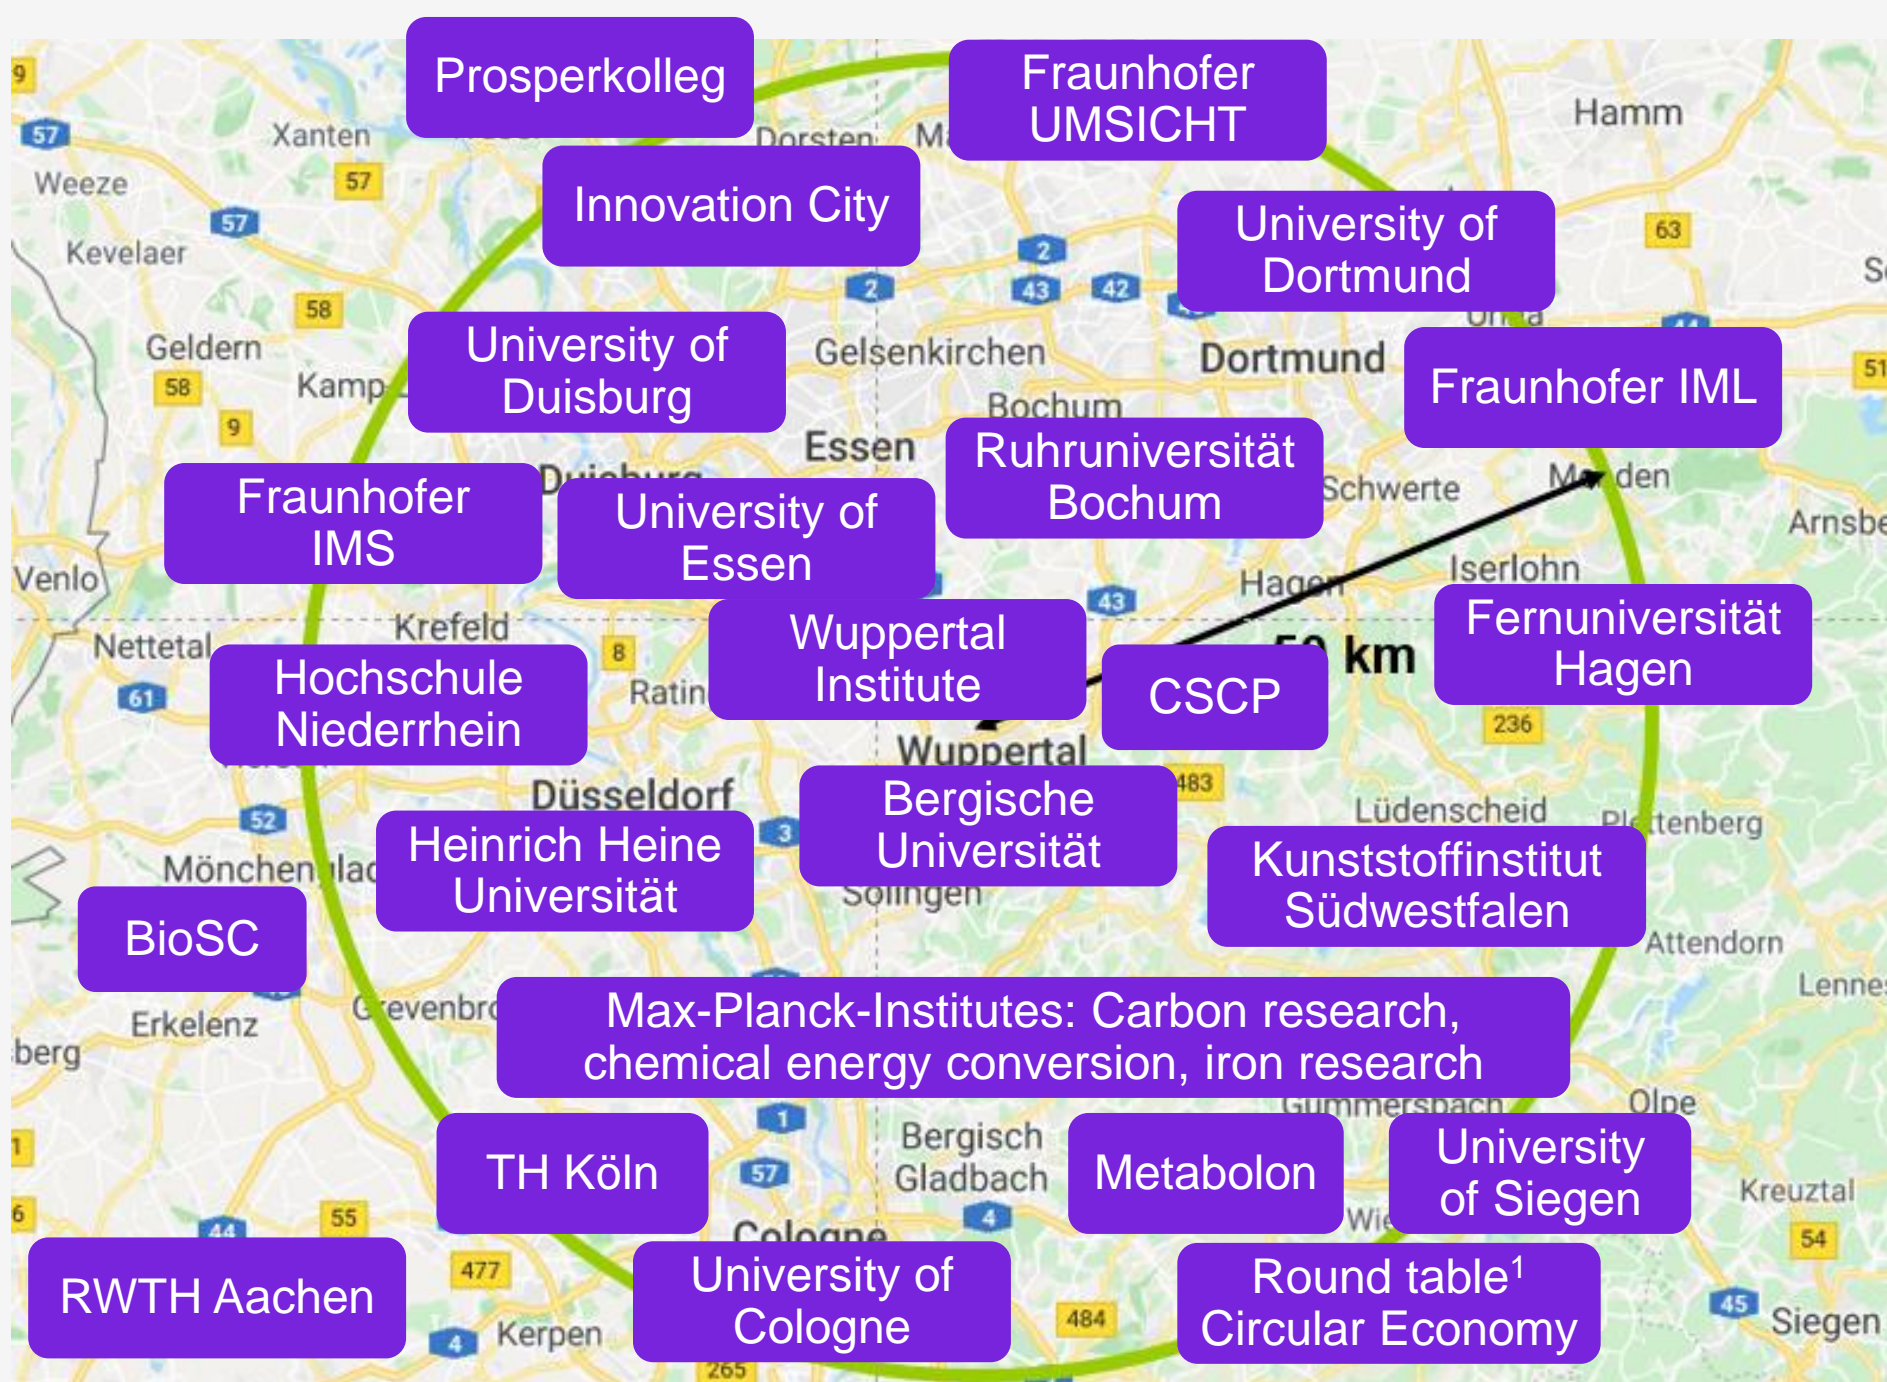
Prosperkolleg

Fraunhofer UMSICHT

Innovation City

University of Dortmund

University of Duisburg

Fraunhofer IML

Ruhruniversität Bochum

Fraunhofer IMS

University of Essen

Wuppertal Institute

CSCP

Fernuniversität Hagen

Hochschule Niederrhein

Bergische Universität

Heinrich Heine Universität

Kunststoffinstitut Südwestfalen

BioSC

Max-Planck-Institutes: Carbon research, chemical energy conversion, iron research

TH Köln

Metabolon

University of Siegen

RWTH Aachen

University of Cologne

Round table$^1$ Circular Economy

50 km

Xanten
Weeze
Kevelaer
Geldern
Kamp
Venlo
Nettetal
Krefeld
Dorsten
Gelsenkirchen
Dortmund
Hamm
Bochum
Essen
Duisburg
Schwerte
Menden
Arnsbe
Iserlohn
Hagen
Ratin
Wuppertal
Düsseldorf
Lüdenscheid
Plettenberg
Mönchengladbach
Solingen
Attendorn
Lennes
Erkelenz
Grevenbro
berg
Gummersbach
Olpe
Bergisch Gladbach
Wie
Kreuztal
Cologne
Kerpen
Siegen
Unna
9
57
57
57
58
58
9
2
2
43
42
63
51
8
43
61
236
483
52
3
1
57
4
44
55
477
4
484
265
54
45